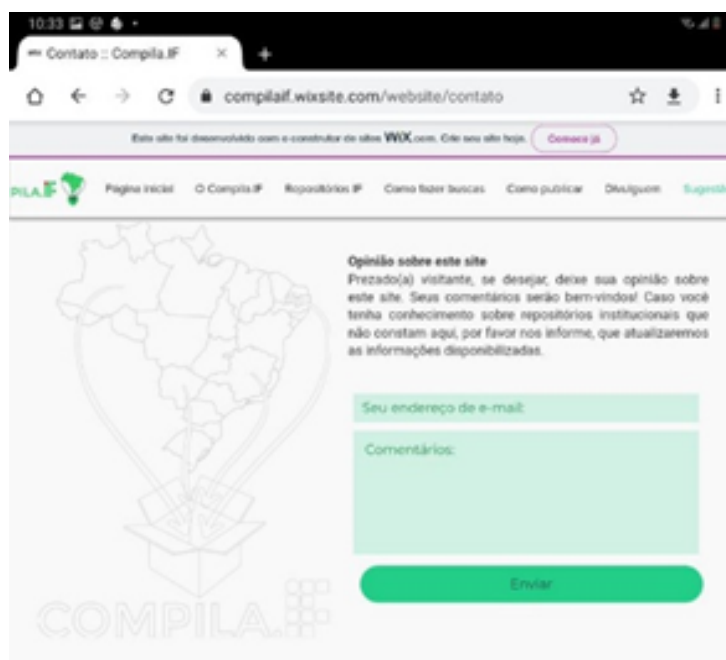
10:33

Contato :: Compila.IF ×

compilaif.wixsite.com/website/contato

Este site foi desenvolvido com o construtor de sites WIX.com. Crie seu site hoje. Comece já

PILA.IF

Página inicial O Compila.IF Repositórios IF Como fazer buscas Como publicar Divulguem Sugestõ

Opinião sobre este site
Prezado(a) visitante, se desejar, deixe sua opinião sobre este site. Seus comentários serão bem-vindos! Caso você tenha conhecimento sobre repositórios institucionais que não constam aqui, por favor nos informe, que atualizaremos as informações disponibilizadas.

Seu endereço de e-mail

Comentários:

Enviar

COMPILA.IF